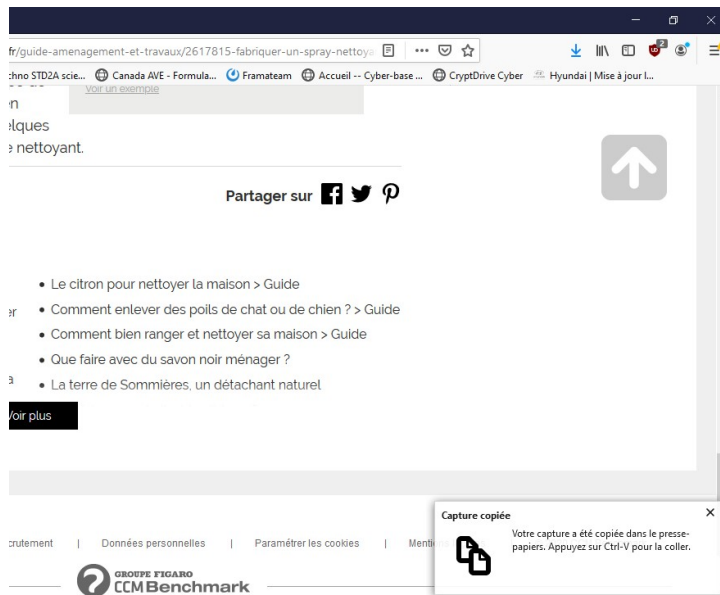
fr/guide-amenagement-et-travaux/2617815-fabriquer-un-spray-nettoya

chno STD2A scie... Canada AVE - Formula... Frameteam Accueil -- Cyber-base ... CryptDrive Cyber Hyundai | Mise à jour l...

Voir un exemple

n
elques
e nettoyant.

Partager sur

• Le citron pour nettoyer la maison > Guide
• Comment enlever des poils de chat ou de chien ? > Guide
• Comment bien ranger et nettoyer sa maison > Guide
• Que faire avec du savon noir ménager ?
• La terre de Sommières, un détachant naturel

Voir plus

crutement | Données personnelles | Paramétrer les cookies | Menti

GROUPE FIGARO
CCM Benchmark

Capture copiée
Votre capture a été copiée dans le presse-papiers. Appuyez sur Ctrl-V pour la coller.